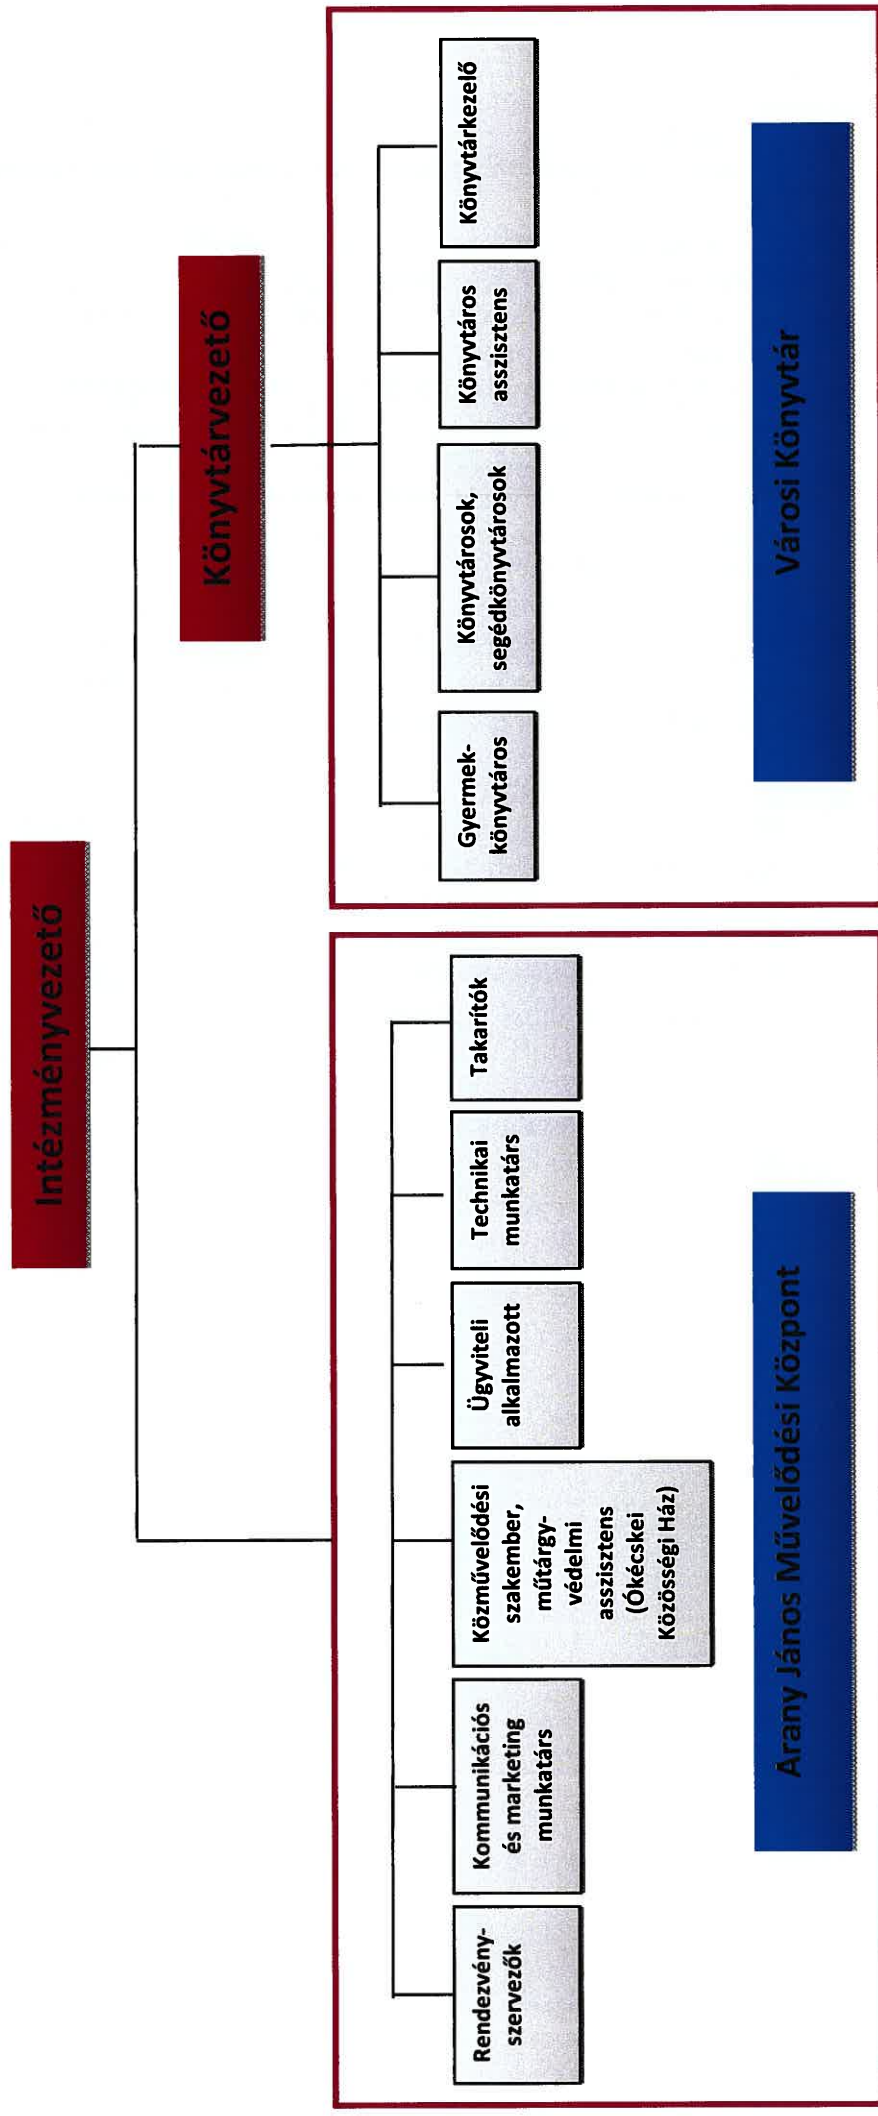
Intézményvezető

Könyvtárvezető

Könyvtárkezelő

Könyvtáros asszisztens

Könyvtárosok, segédkönyvtárosok

Gyermek-könyvtáros

Városi Könyvtár

Takarítók

Technikai munkatárs

Ügyviteli alkalmazott

Közművelődési szakember, műtárgy-védelmi asszisztens (Ökécskei Közösségi Ház)

Kommunikációs és marketing munkatárs

Rendezvény-szervezők

Arany János Művelődési Központ